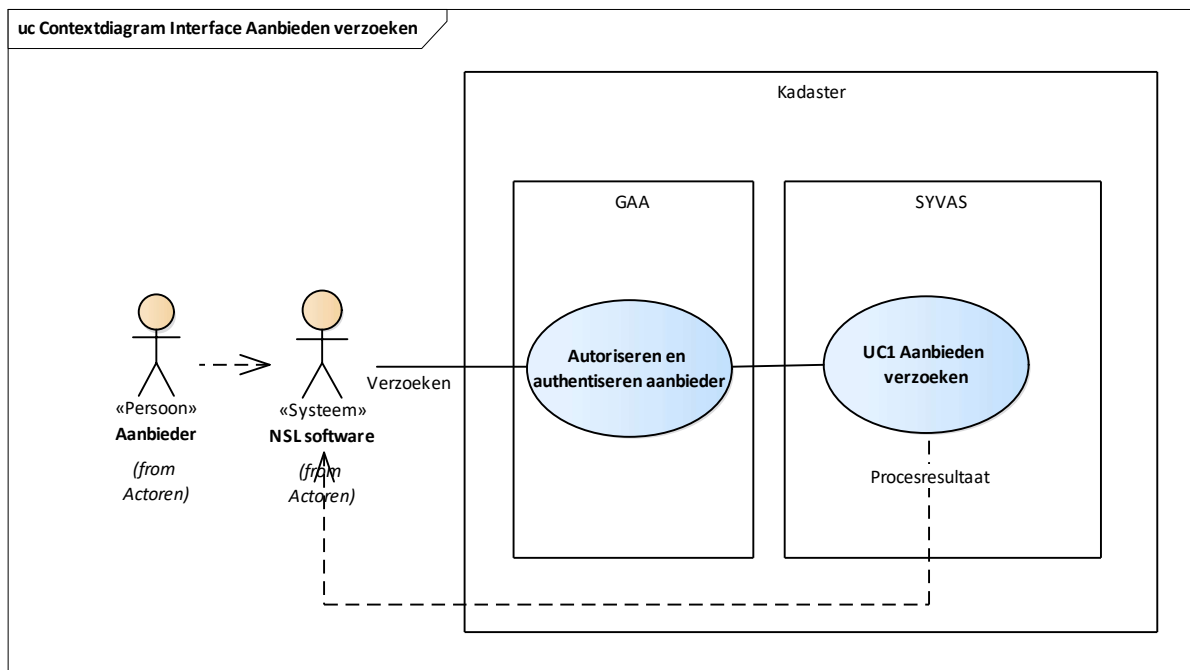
uc Contextdiagram Interface Aanbieden verzoeken

Kadaster

GAA

SYVAS

«Persoon»
Aanbieder

(from Actoren)

«Systeem»
NSL software

(from Actoren)

Verzoeken

Autoriseren en authentiseren aanbieder

UC1 Aanbieden verzoeken

Procesresultaat